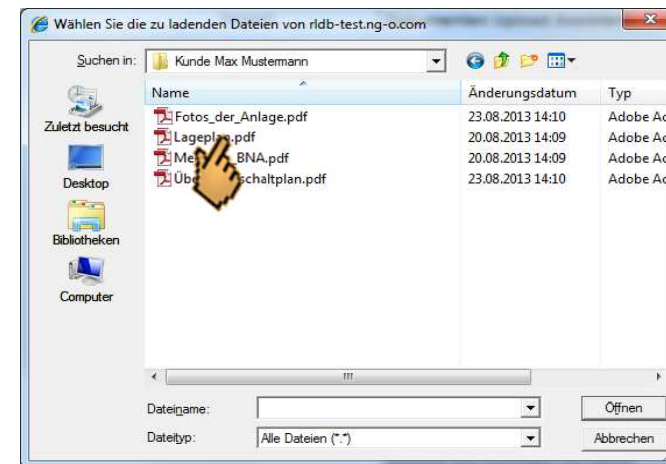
Wählen Sie die zu ladenden Dateien von rldb-test.ng-o.com

Suchen in: Kunde Max Mustermann

Zuletzt besucht
Desktop
Bibliotheken
Computer

| Name | Änderungsdatum | Typ |
|---|---|---|
| Fotos_der_Anlage.pdf | 23.08.2013 14:10 | Adobe Ac |
| Lagepl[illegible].pdf | 20.08.2013 14:09 | Adobe Ac |
| Me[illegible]BNA.pdf | 20.08.2013 14:09 | Adobe Ac |
| Üb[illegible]schaltplan.pdf | 23.08.2013 14:10 | Adobe Ac |

Dateiname:
Dateityp: Alle Dateien (*.*)

Öffnen
Abbrechen